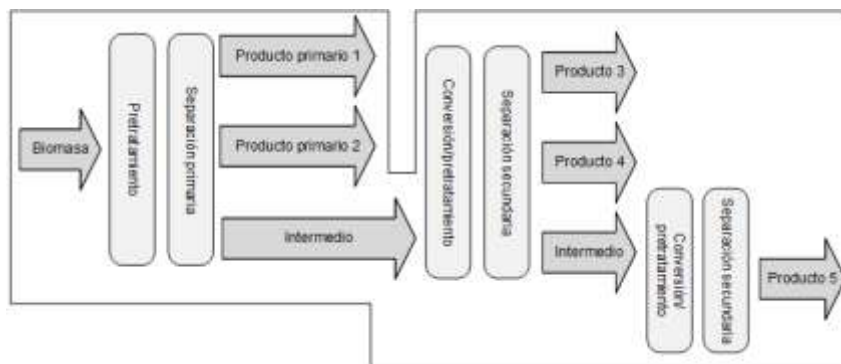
Biomasa

Pretratamiento

Separación primaria

Producto primario 1

Producto primario 2

Intermedio

Conversión/pretratamiento

Separación secundaria

Producto 3

Producto 4

Intermedio

Conversión/ pretratamiento

Separación secundaria

Producto 5